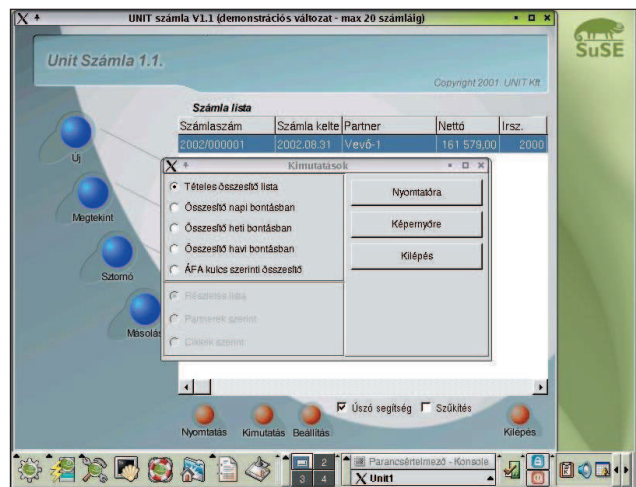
UNIT számla V1.1 (demonstrációs változat - max 20 számláig)

SuSE

Unit Számla 1.1.

Copyright 2001. UNIT Kft

Számla lista

| Számlaszám | Számla kelte | Partner | Nettó | Irsz. |
|---|---|---|---|---|
| 2002/000001 | 2002.08.31 | Vevő-1 | 161 579,00 | 2000 |

Új

Megtekint

Sztornó

Másolás

Kimutatások

Tételes összesítő lista

Összesítő napi bontásban

Összesítő heti bontásban

Összesítő havi bontásban

ÁFA kulcs szerinti összesítő

Részletes lista

Partnerek szerint

Cikkek szerint

Nyomtatóra

Képernyőre

Kilépés

Úszó segítség

Szűkítés

Nyomtatás

Kimutatás

Beállítás

Kilépés

2

3

4

Parancsértelmező - Konsole

Unit1